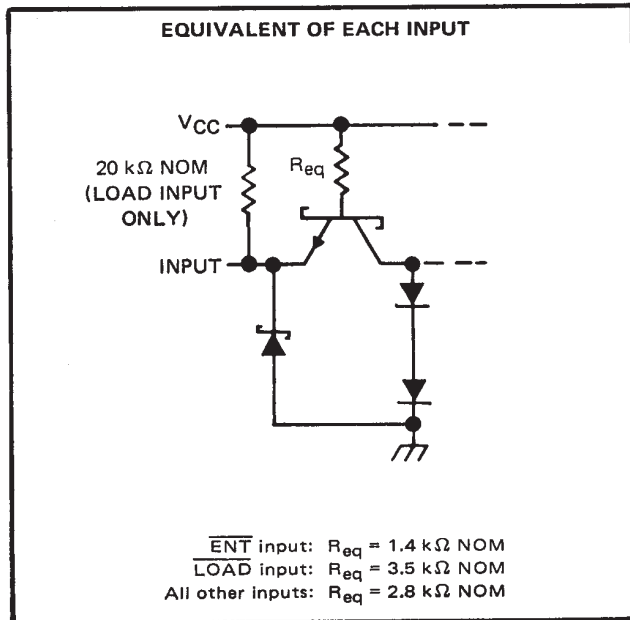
EQUIVALENT OF EACH INPUT

$V_{CC}$

20 kΩ NOM (LOAD INPUT ONLY)

$R_{eq}$

INPUT

$\overline{ENT}$ input: $R_{eq}$ = 1.4 kΩ NOM
$\overline{LOAD}$ input: $R_{eq}$ = 3.5 kΩ NOM
All other inputs: $R_{eq}$ = 2.8 kΩ NOM